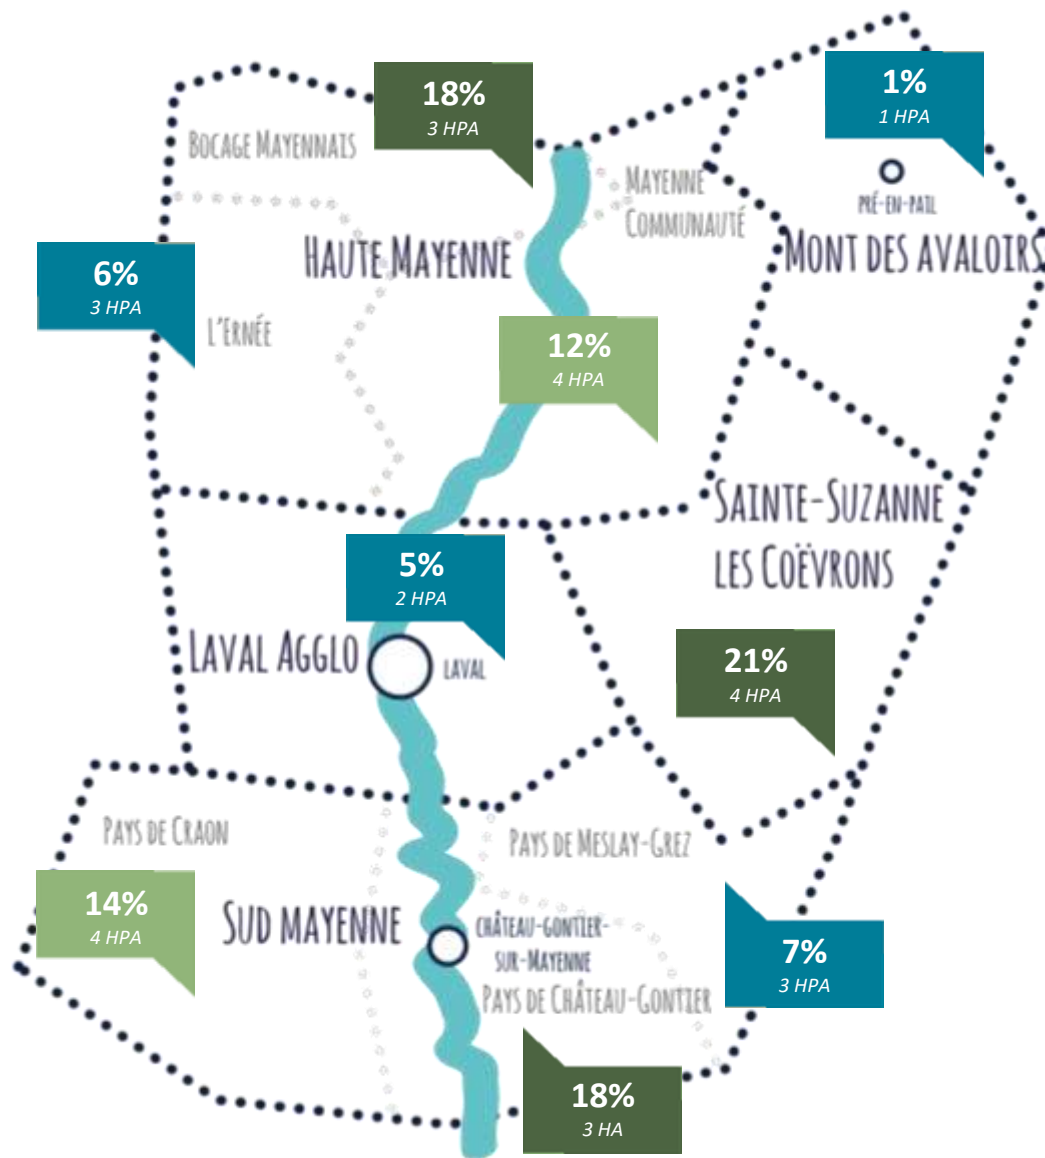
18%
3 HPA

1%
1 HPA

BOCAGE MAYENNAIS

MAYENNE COMMUNAUTÉ

PRÉ-EN-PAIL

HAUTE MAYENNE

MONT DES AVALOIRS

6%
3 HPA

L'ERNÉE

12%
4 HPA

SAINTE-SUZANNE LES COËVRONS

5%
2 HPA

LAVAL AGGLO

LAVAL

21%
4 HPA

PAYS DE CRAON

PAYS DE MESLAY-GREZ

14%
4 HPA

SUD MAYENNE

CHÂTEAU-GONTIER-SUR-MAYENNE

PAYS DE CHÂTEAU-GONTIER

7%
3 HPA

18%
3 HA